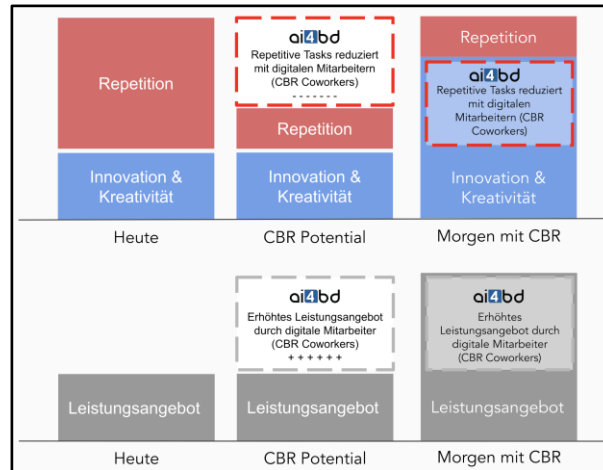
Repetition

Innovation & Kreativität

Heute

ai4bd
Repetitive Tasks reduziert mit digitalen Mitarbeitern (CBR Coworkers)
- - - - - - -

Repetition

Innovation & Kreativität

CBR Potential

Repetition

ai4bd
Repetitive Tasks reduziert mit digitalen Mitarbeitern (CBR Coworkers)

Innovation & Kreativität

Morgen mit CBR

Leistungsangebot

Heute

ai4bd
Erhöhtes Leistungsangebot durch digitale Mitarbeiter (CBR Coworkers)
+ + + + + +

Leistungsangebot

CBR Potential

ai4bd
Erhöhtes Leistungsangebot durch digitale Mitarbeiter (CBR Coworkers)

Leistungsangebot

Morgen mit CBR